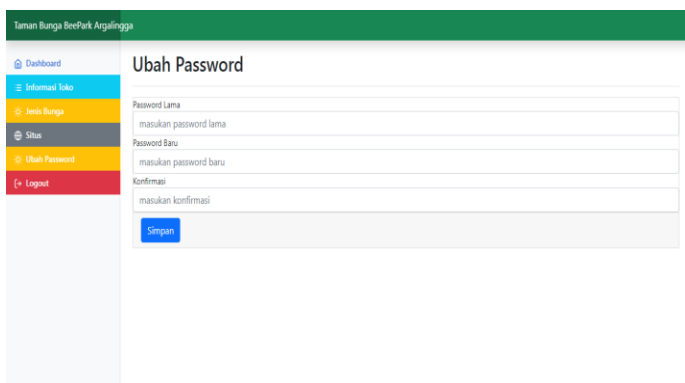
Taman Bunga BeePark Argalingga

Dashboard
Informasi Toko
Jenis Bunga
Situs
Ubah Password
Logout

Ubah Password

Password Lama
masukan password lama
Password Baru
masukan password baru
Konfirmasi
masukan konfirmasi
Simpan